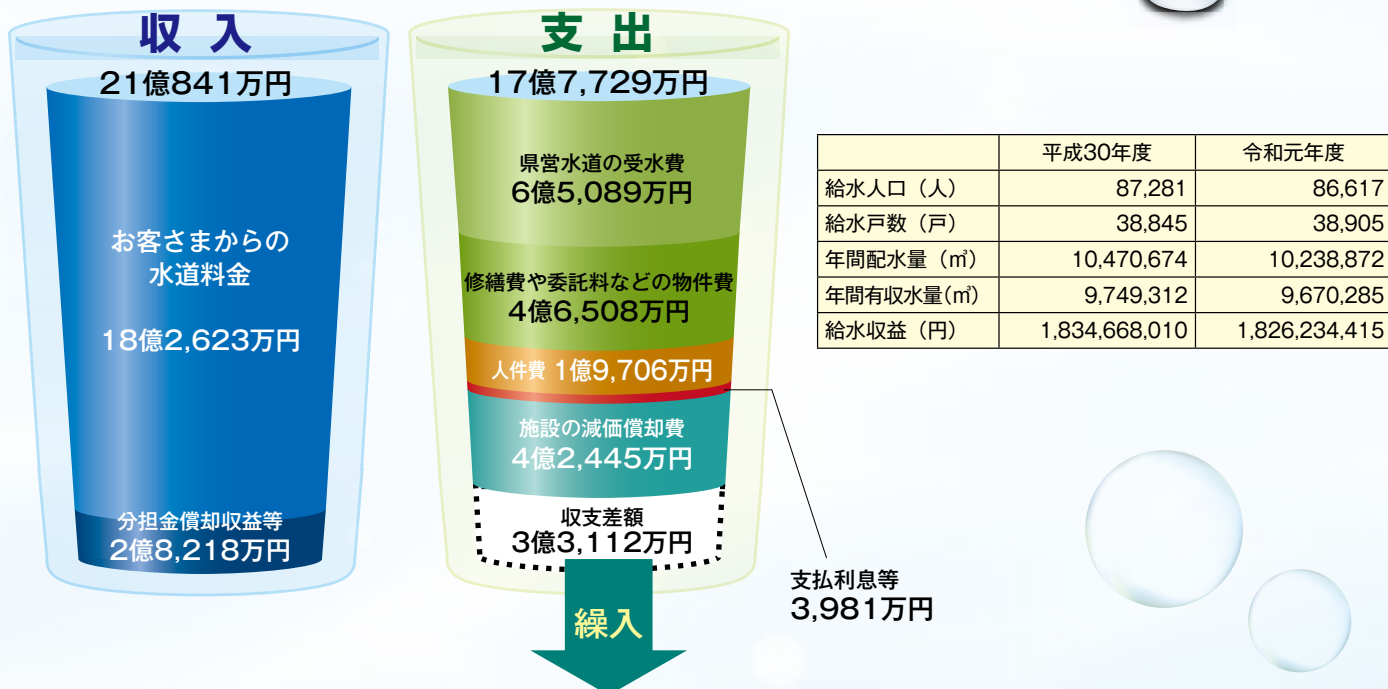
収入

21億841万円

お客さまからの水道料金

18億2,623万円

分担金償却収益等
2億8,218万円

支出

17億7,729万円

県営水道の受水費
6億5,089万円

修繕費や委託料などの物件費
4億6,508万円

人件費 1億9,706万円

施設の減価償却費
4億2,445万円

収支差額
3億3,112万円

繰入

支払利息等
3,981万円

| | 平成30年度 | 令和元年度 |
|---|---|---|
| 給水人口（人） | 87,281 | 86,617 |
| 給水戸数（戸） | 38,845 | 38,905 |
| 年間配水量（㎥） | 10,470,674 | 10,238,872 |
| 年間有収水量(㎥) | 9,749,312 | 9,670,285 |
| 給水収益（円） | 1,834,668,010 | 1,826,234,415 |